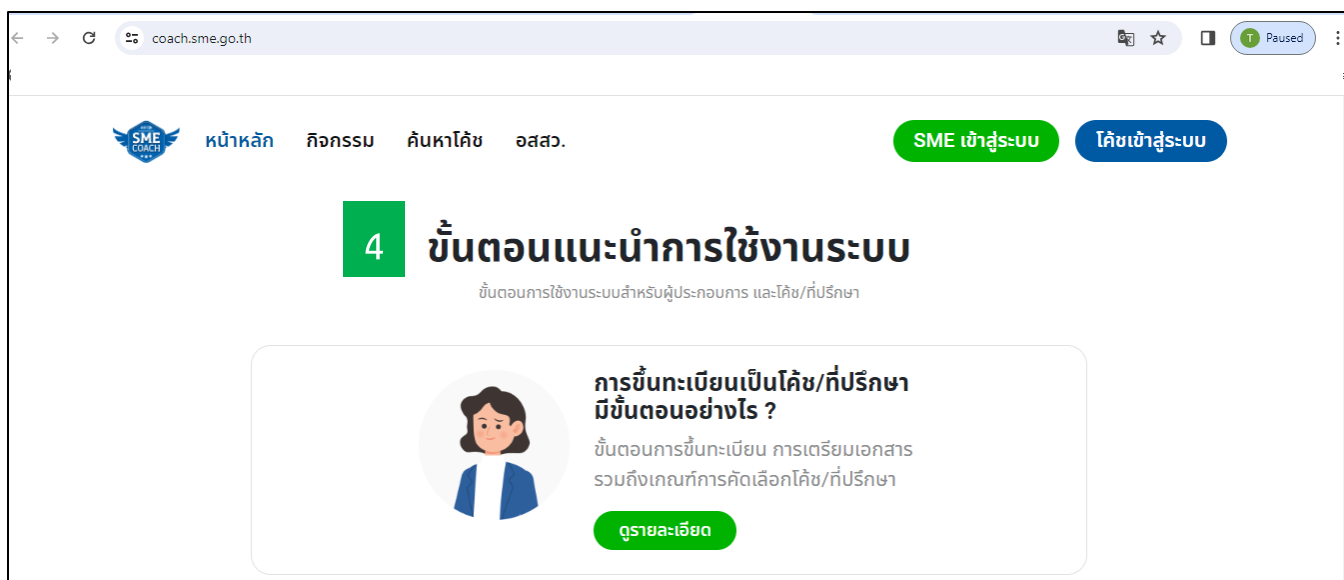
coach.sme.go.th

T Paused

SME COACH

หน้าหลัก กิจกรรม ค้นหาโค้ช อสสว.

SME เข้าสู่ระบบ

โค้ชเข้าสู่ระบบ

4 ขั้นตอนแนะนำการใช้งานระบบ

ขั้นตอนการใช้งานระบบสำหรับผู้ประกอบการ และโค้ช/ที่ปรึกษา

การขึ้นทะเบียนเป็นโค้ช/ที่ปรึกษา มีขั้นตอนอย่างไร ?

ขั้นตอนการขึ้นทะเบียน การเตรียมเอกสาร รวมถึงเกณฑ์การคัดเลือกโค้ช/ที่ปรึกษา

ดูรายละเอียด